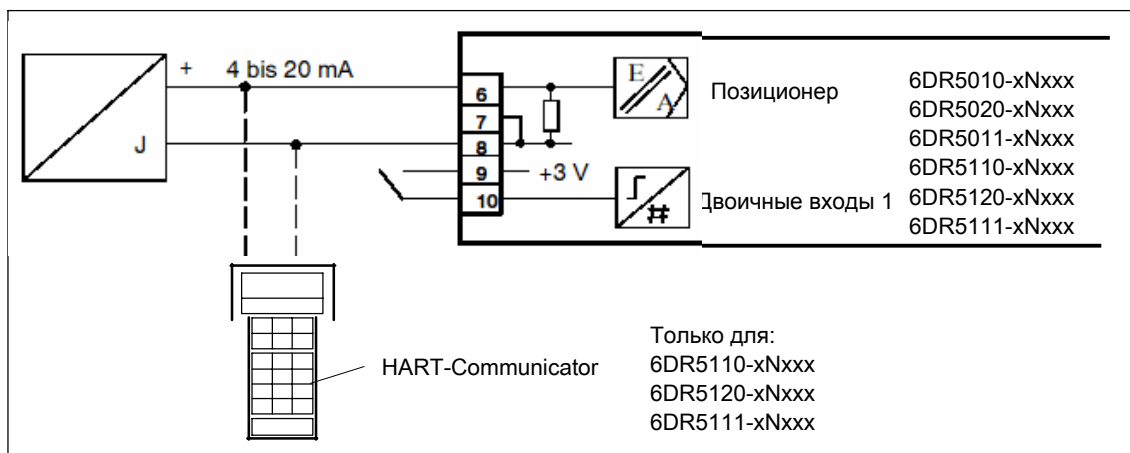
+ 4 bis 20 mA

J

6
7
8
9
10

+3 V

E
A

Позиционер

Двоичные входы 1

6DR5010-xNxxx
6DR5020-xNxxx
6DR5011-xNxxx
6DR5110-xNxxx
6DR5120-xNxxx
6DR5111-xNxxx

HART-Communicator

Только для:
6DR5110-xNxxx
6DR5120-xNxxx
6DR5111-xNxxx